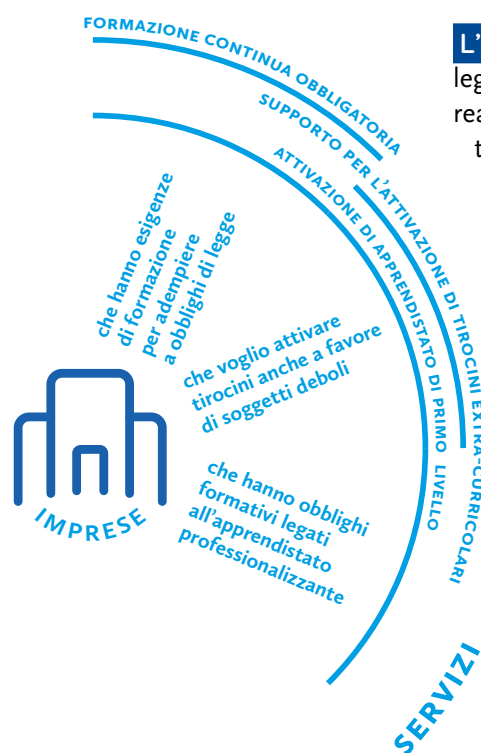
FORMAZIONE CONTINUA OBBLIGATORIA

SUPPORTO PER L'ATTIVAZIONE DI TIROCINI EXTRA-CURRICOLARI

ATTIVAZIONE DI APPRENDISTATO DI PRIMO LIVELLO

L'

leg

rea

t

che hanno esigenze di formazione per adempiere a obblighi di legge

che voglio attivare tirocini anche a favore di soggetti deboli

che hanno obblighi formativi legati all'apprendistato professionalizzante

IMPRESE

SERVIZI